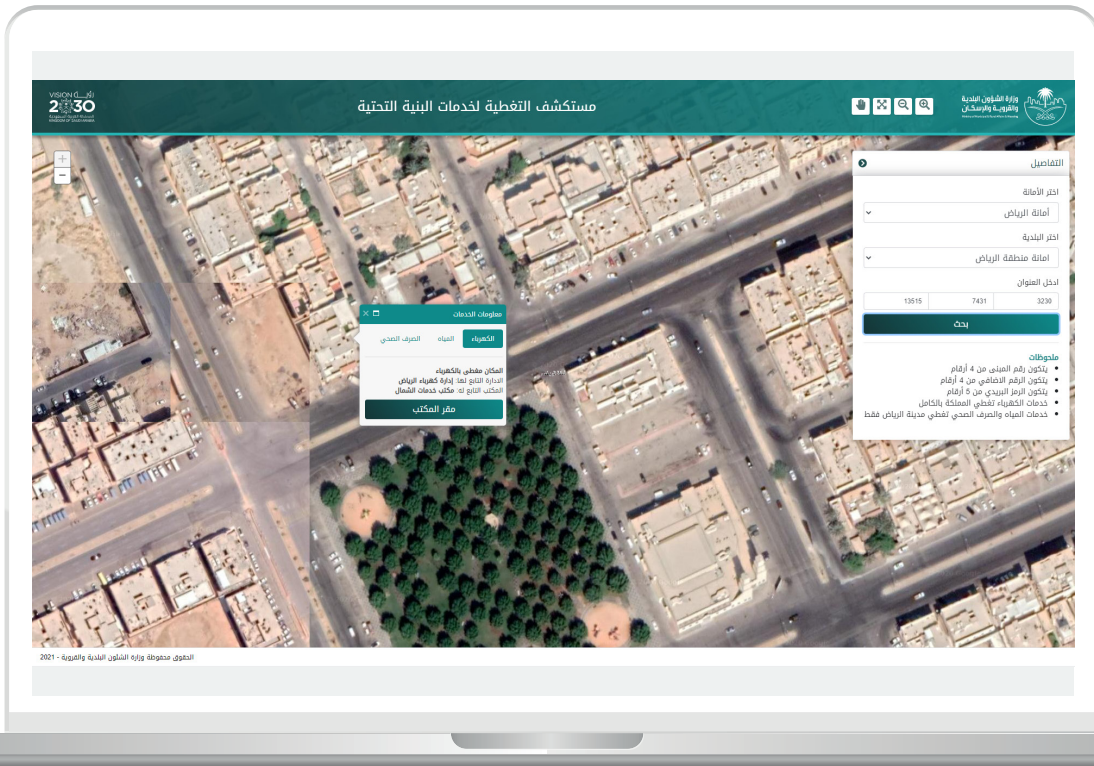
رؤية VISION 2030
المملكة العربية السعودية
KINGDOM OF SAUDI ARABIA

مستكشف التغطية لخدمات البنية التحتية

وزارة الشؤون البلدية والقروية والإسكان

+
−

التفاصيل

اختر الأمانة
أمانة الرياض

اختر البلدية
امانة منطقة الرياض

ادخل العنوان
| 13515 | 7431 | 3230 |
|---|---|---|

بحث

ملحوظات
- يتكون رقم المبنى من 4 أرقام
- يتكون الرقم الاضافي من 4 أرقام
- يتكون الرمز البريدي من 5 أرقام
- خدمات الكهرباء تغطي المملكة بالكامل
- خدمات المياه والصرف الصحي تغطي مدينة الرياض فقط

معلومات الخدمات

الكهرباء
المياه
الصرف الصحي

المكان مغطى بالكهرباء
الادارة التابع لها: إدارة كهرباء الرياض
المكتب التابع له: مكتب خدمات الشمال

مقر المكتب

الحقوق محفوظة وزارة الشئون البلدية والقروية - 2021